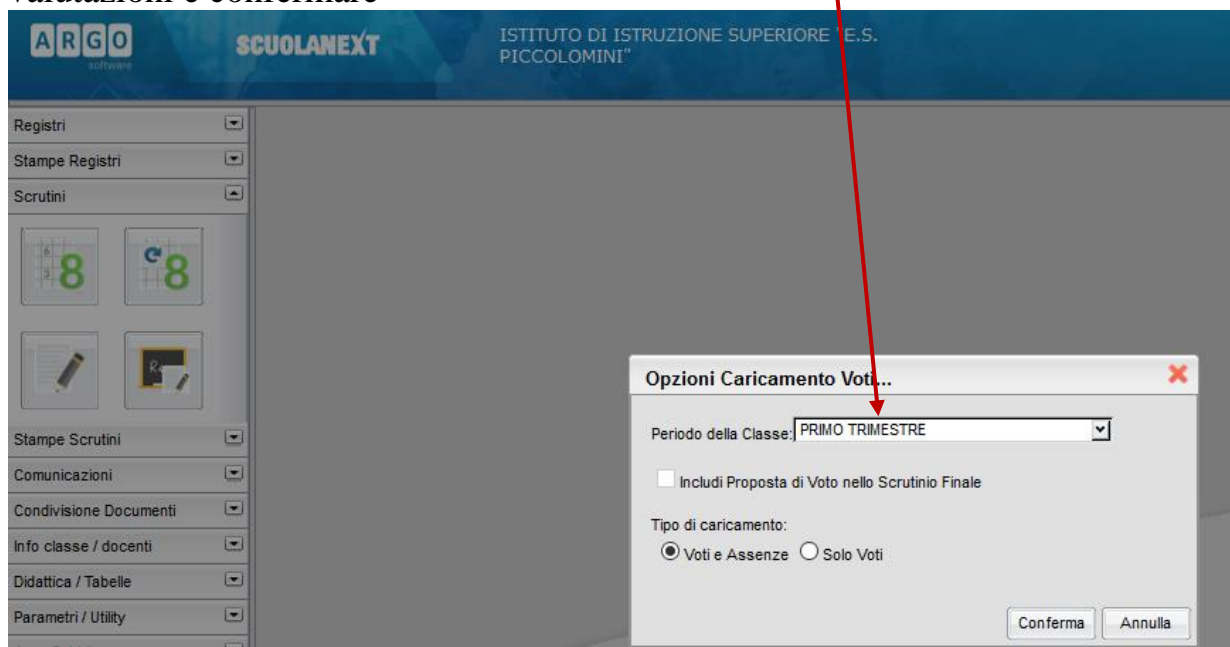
valutazioni e confermare

ARGO
software

SCUOLANEXT

ISTITUTO DI ISTRUZIONE SUPERIORE "E.S. PICCOLOMINI"

Registri
Stampe Registri
Scrutini
Stampe Scrutini
Comunicazioni
Condivisione Documenti
Info classe / docenti
Didattica / Tabelle
Parametri / Utility

Opzioni Caricamento Voti...

Periodo della Classe: PRIMO TRIMESTRE

Includi Proposta di Voto nello Scrutinio Finale

Tipo di caricamento:
Voti e Assenze
Solo Voti

Conferma
Annulla